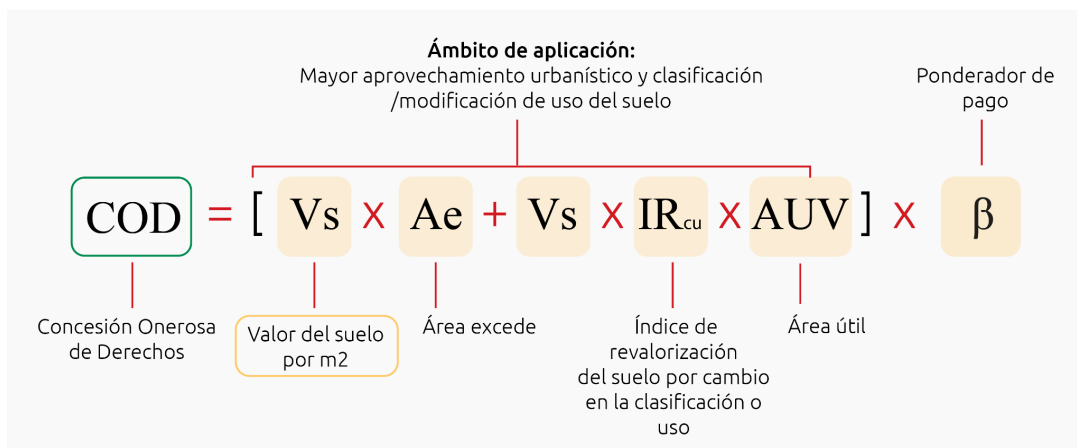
Ámbito de aplicación:
Mayor aprovechamiento urbanístico y clasificación /modificación de uso del suelo

Ponderador de pago

$COD = [ Vs \times Ae + Vs \times IR_{cu} \times AUV ] \times \beta$

Concesión Onerosa de Derechos

Valor del suelo por m2

Área excede

Índice de revalorización del suelo por cambio en la clasificación o uso

Área útil